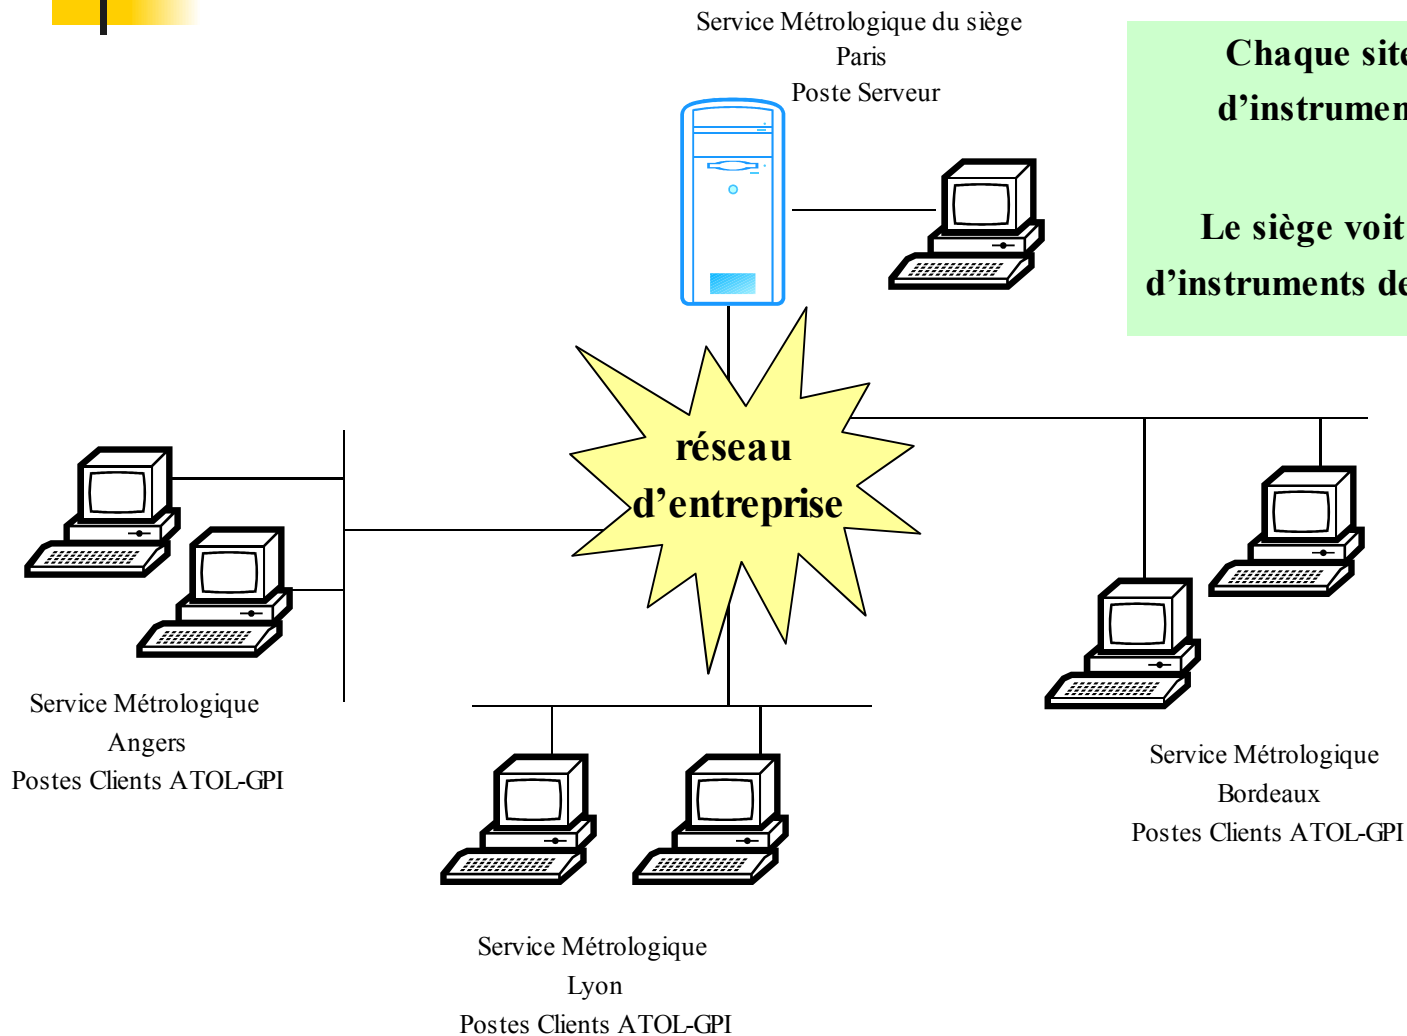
Service Métrologique du siège
Paris
Poste Serveur

Chaque site
d'instrumen

Le siège voit
d'instruments de

réseau
d'entreprise

Service Métrologique
Angers
Postes Clients ATOL-GPI

Service Métrologique
Bordeaux
Postes Clients ATOL-GPI

Service Métrologique
Lyon
Postes Clients ATOL-GPI